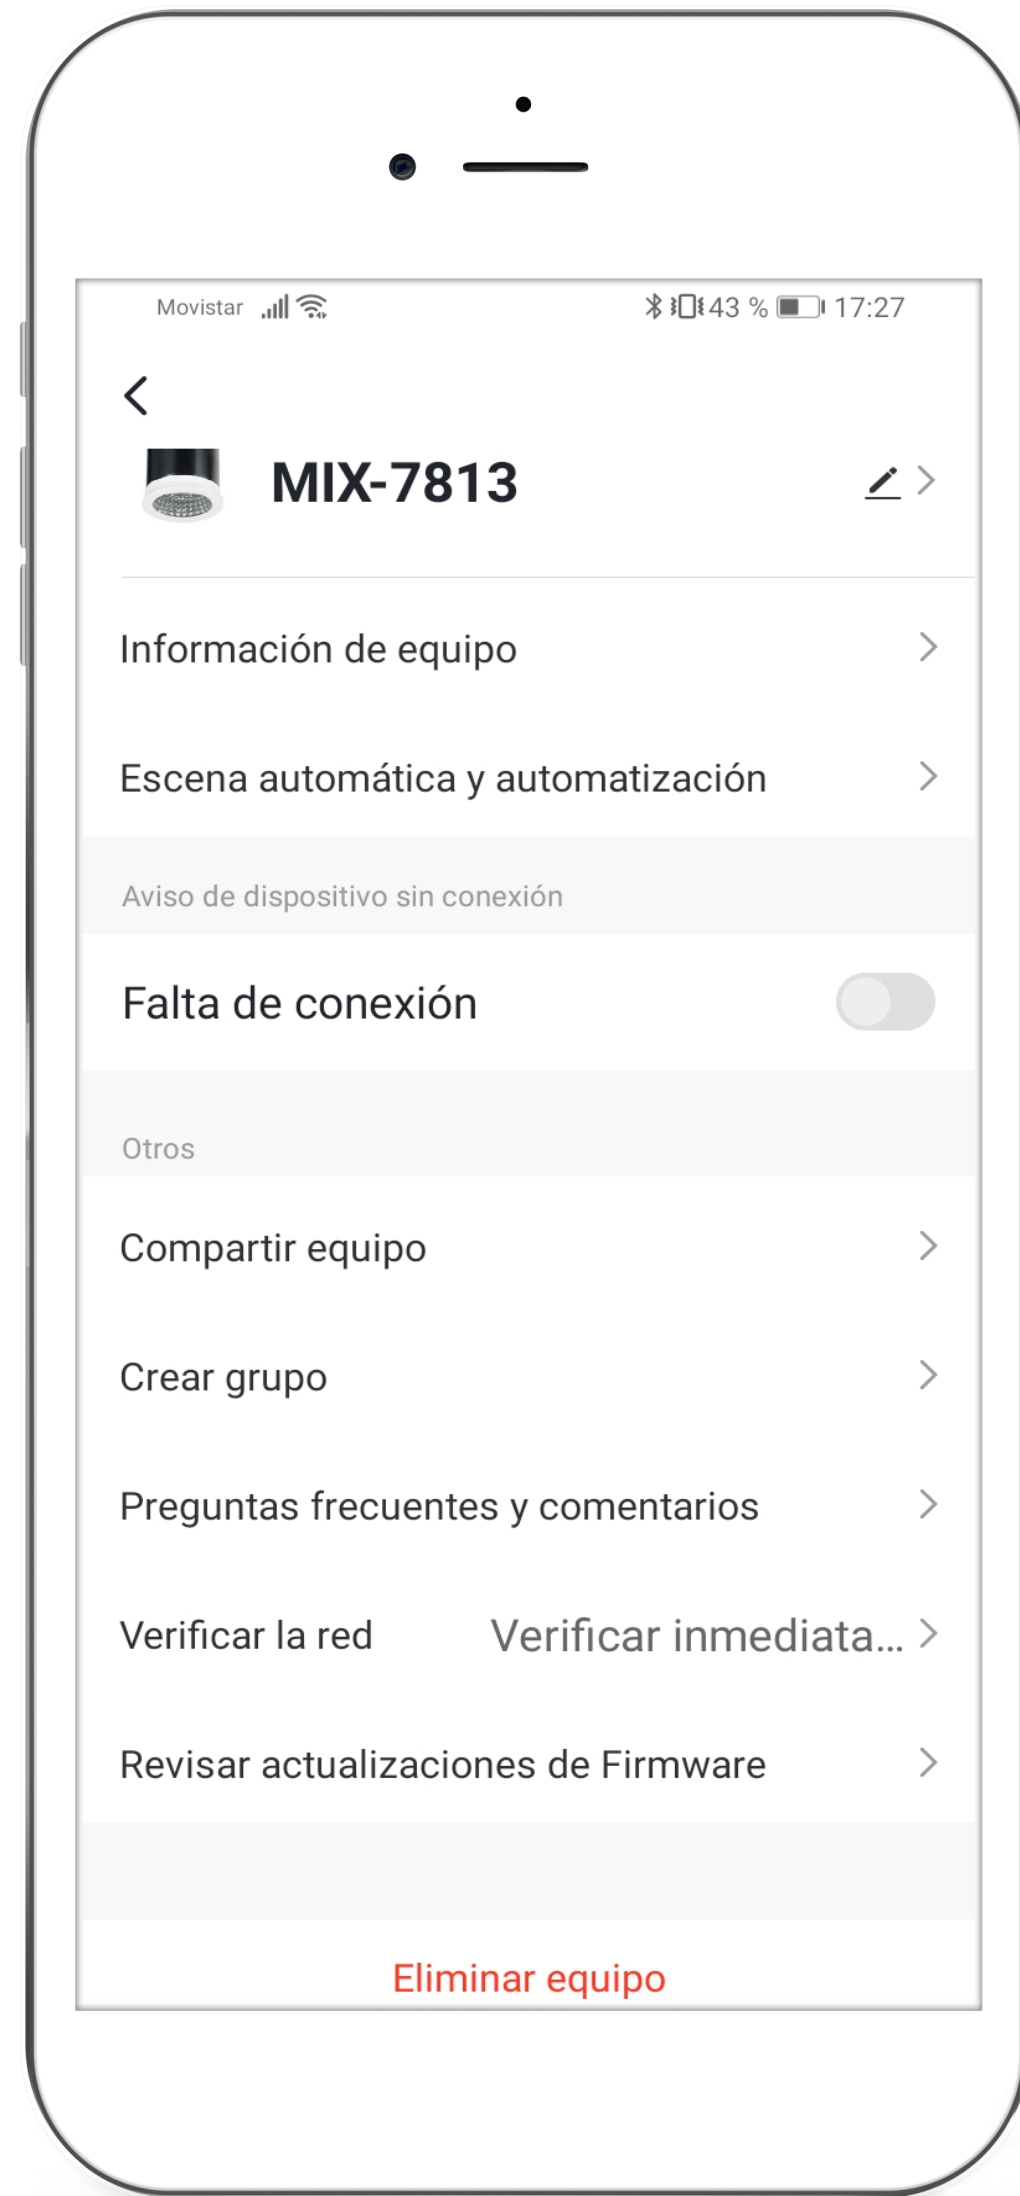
Movistar

43 % 17:27

MIX-7813

Información de equipo

Escena automática y automatización

Aviso de dispositivo sin conexión

Falta de conexión

Otros

Compartir equipo

Crear grupo

Preguntas frecuentes y comentarios

Verificar la red Verificar inmediata...

Revisar actualizaciones de Firmware

Eliminar equipo